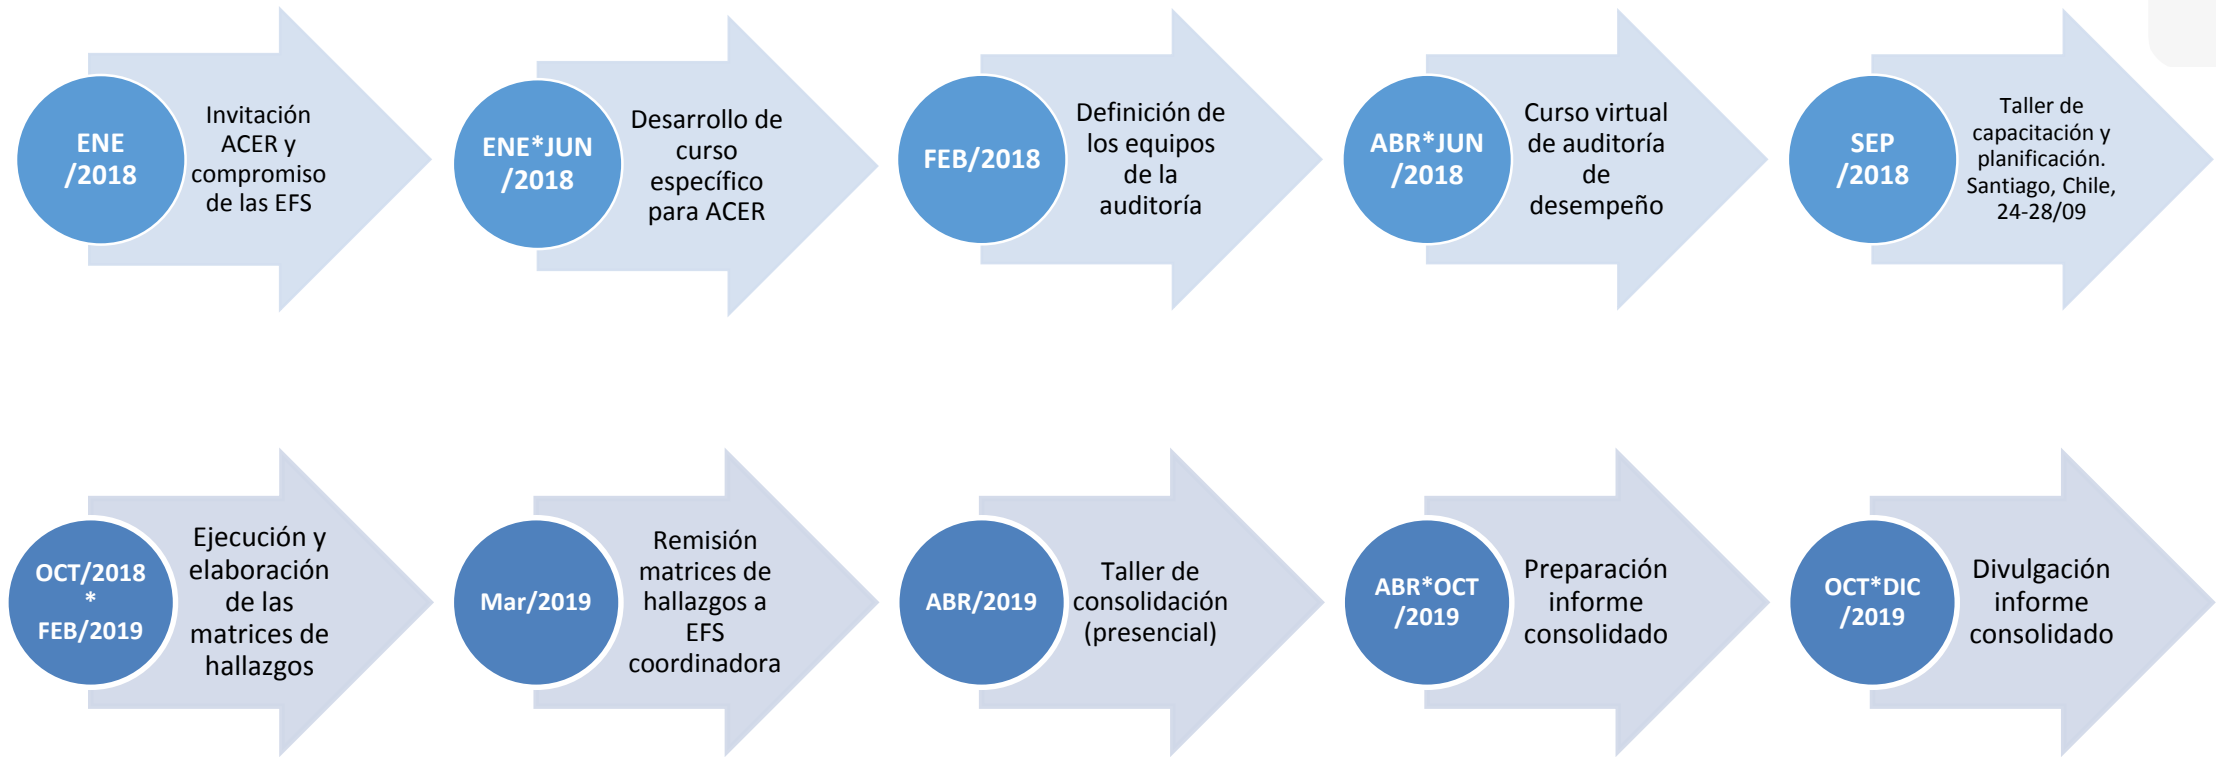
ENE /2018

Invitación ACER y compromiso de las EFS

ENE*JUN /2018

Desarrollo de curso específico para ACER

FEB/2018

Definición de los equipos de la auditoría

ABR*JUN /2018

Curso virtual de auditoría de desempeño

SEP /2018

Taller de capacitación y planificación. Santiago, Chile, 24-28/09

OCT/2018 * FEB/2019

Ejecución y elaboración de las matrices de hallazgos

Mar/2019

Remisión matrices de hallazgos a EFS coordinadora

ABR/2019

Taller de consolidación (presencial)

ABR*OCT /2019

Preparación informe consolidado

OCT*DIC /2019

Divulgación informe consolidado